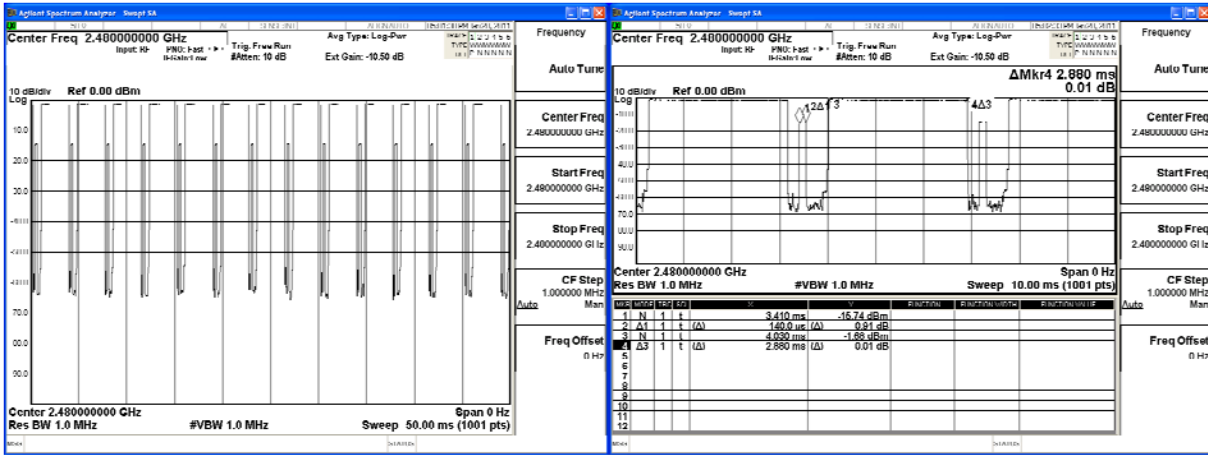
Agilent Spectrum Analyzer - Swept SA

Center Freq 2.480000000 GHz
Input: RF PNO: Fast IFGain:Low
Trig: Free Run
#Atten: 10 dB
Avg Type: Log-Pwr
Ext Gain: -10.50 dB
TRACE 1 2 3 4 5 6
TYPE WWWWWW
DET P N N N N N

10 dB/div Ref 0.00 dBm
Log
-10.0
-20.0
-30.0
-40.0
-50.0
-60.0
-70.0
-80.0
-90.0

Center 2.480000000 GHz
Res BW 1.0 MHz
#VBW 1.0 MHz
Span 0 Hz
Sweep 50.00 ms (1001 pts)

MSG
STATUS

Frequency
Auto Tune
Center Freq
2.480000000 GHz
Start Freq
2.480000000 GHz
Stop Freq
2.480000000 GHz
CF Step
1.000000 MHz
Auto Man
Freq Offset
0 Hz

Agilent Spectrum Analyzer - Swept SA

Center Freq 2.480000000 GHz
Input: RF PNO: Fast IFGain:Low
Trig: Free Run
#Atten: 10 dB
Avg Type: Log-Pwr
Ext Gain: -10.50 dB
TRACE 1 2 3 4 5 6
TYPE WWWWWW
DET P N N N N N

ΔMkr4 2.880 ms
0.01 dB

10 dB/div Ref 0.00 dBm
Log
-10.0
-20.0
-30.0
-40.0
-50.0
-60.0
-70.0
-80.0
-90.0

1 2Δ1 3
4Δ3

Center 2.480000000 GHz
Res BW 1.0 MHz
#VBW 1.0 MHz
Span 0 Hz
Sweep 10.00 ms (1001 pts)

| MKR | MODE | TRC | SCL | X | | Y | FUNCTION | FUNCTION WIDTH | FUNCTION VALUE |
|---|---|---|---|---|---|---|---|---|---|
| 1 | N | 1 | t | | 3.410 ms | -15.74 dBm | | | |
| 2 | Δ1 | 1 | t | (Δ) | 140.0 us | (Δ) 0.91 dB | | | |
| 3 | N | 1 | t | | 4.030 ms | -1.66 dBm | | | |
| 4 | Δ3 | 1 | t | (Δ) | 2.880 ms | (Δ) 0.01 dB | | | |
| 5 | | | | | | | | | |
| 6 | | | | | | | | | |
| 7 | | | | | | | | | |
| 8 | | | | | | | | | |
| 9 | | | | | | | | | |
| 10 | | | | | | | | | |
| 11 | | | | | | | | | |
| 12 | | | | | | | | | |

MSG
STATUS

Frequency
Auto Tune
Center Freq
2.480000000 GHz
Start Freq
2.480000000 GHz
Stop Freq
2.480000000 GHz
CF Step
1.000000 MHz
Auto Man
Freq Offset
0 Hz